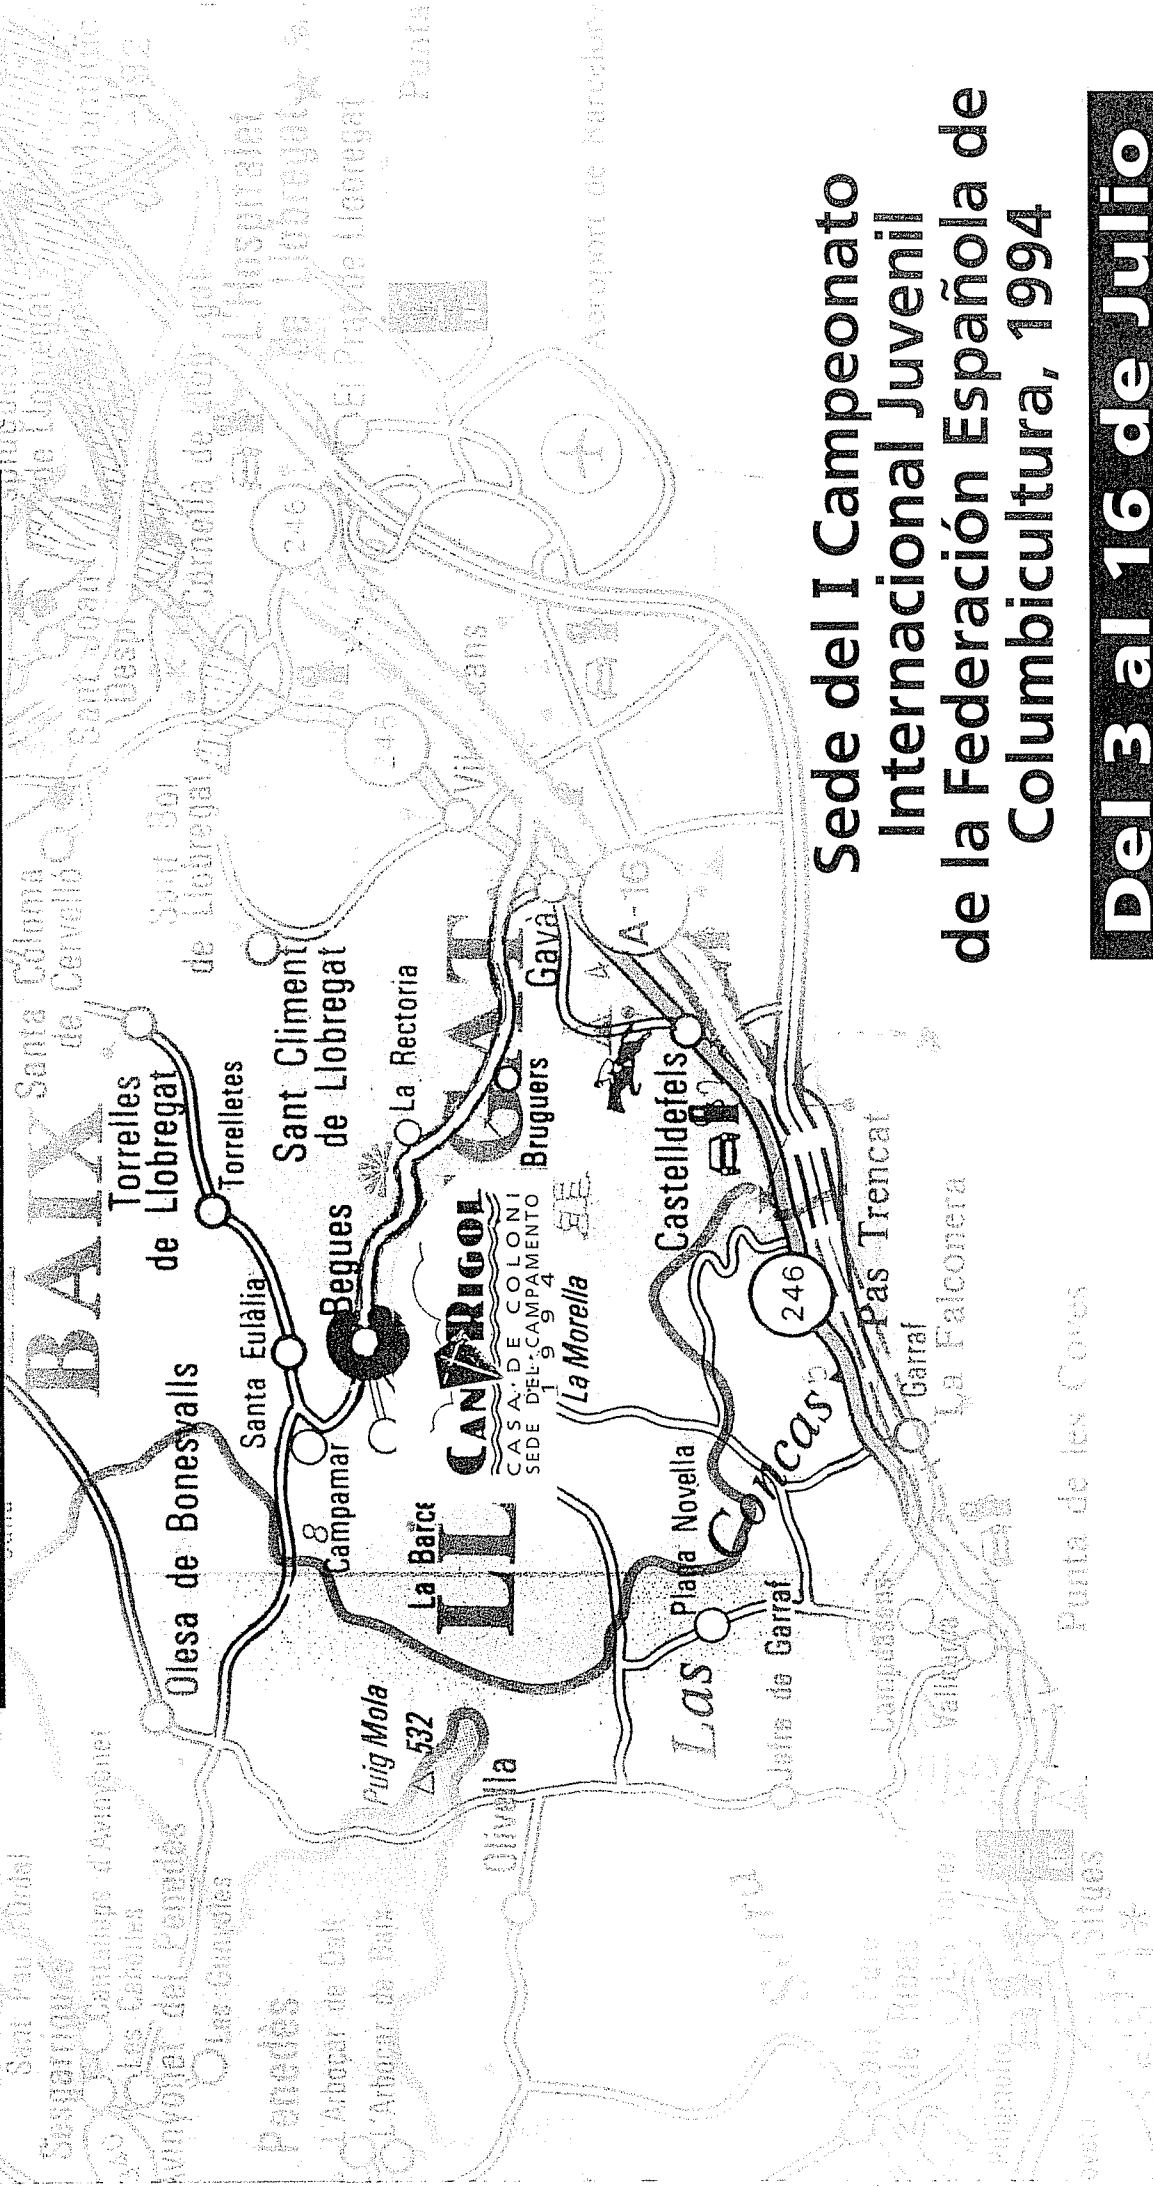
Sede del I Campeonato Internacional Juvenil de la Federación Española de Columbicultura, 1994

Del 3 al 16 de Julio

CAN RIGOL
CASA DE COLONI
SEDE DEL CAMPAMENTO
1 9 9 4

BAIX LLOBREGAT

Olesa de Bonesvalls
Santa Eulàlia
Campamar
Begues
Torrelles de Llobregat
Torrelletes
Santa Coloma de Cervelló
Sant Climent de Llobregat
La Rectoria
Bruguers
Gavà
Castelldefels
Sant Boi de Llobregat
Viladecans
Sant Joan Despí
Cornellà de Llobregat
El Prat de Llobregat
L'Hospitalet de Llobregat
Aeroport de Barcelona
La Morella
La Barce
Plana Novella
Puig Mola
532
Olivella
Jafre de Garraf
Las Costas
Garraf
La Falconera
Pas Trencat
Punta de les Coves
Sitges
Vallcarca
Canyelles
Sant Pere de Ribes
Les Roquetes
Sant Pau d'Ordal
Sacgarriga
Cantallops d'Avinyonet
Les Cabòries
Avinyonet del Penedès
Les Gunyoles
Pacs del Penedès
L'Arboçar de Dalt
L'Arboçar de Baix
246
245
A-16
8